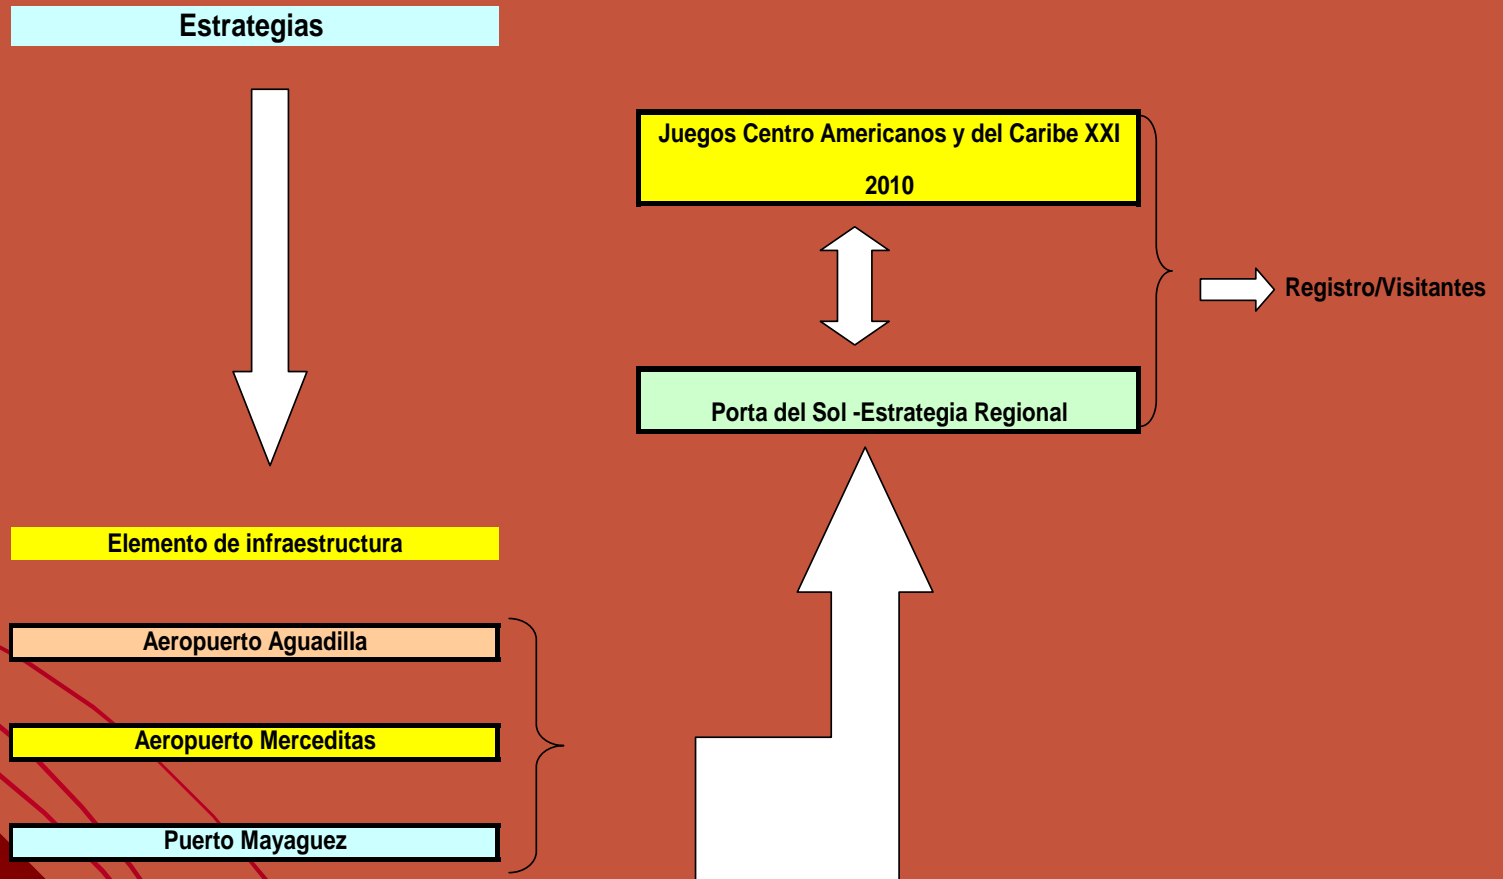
Estrategias

Juegos Centro Americanos y del Caribe XXI

2010

Registro/Visitantes

Porta del Sol -Estrategia Regional

Elemento de infraestructura

Aeropuerto Aguadilla

Aeropuerto Merceditas

Puerto Mayaguez